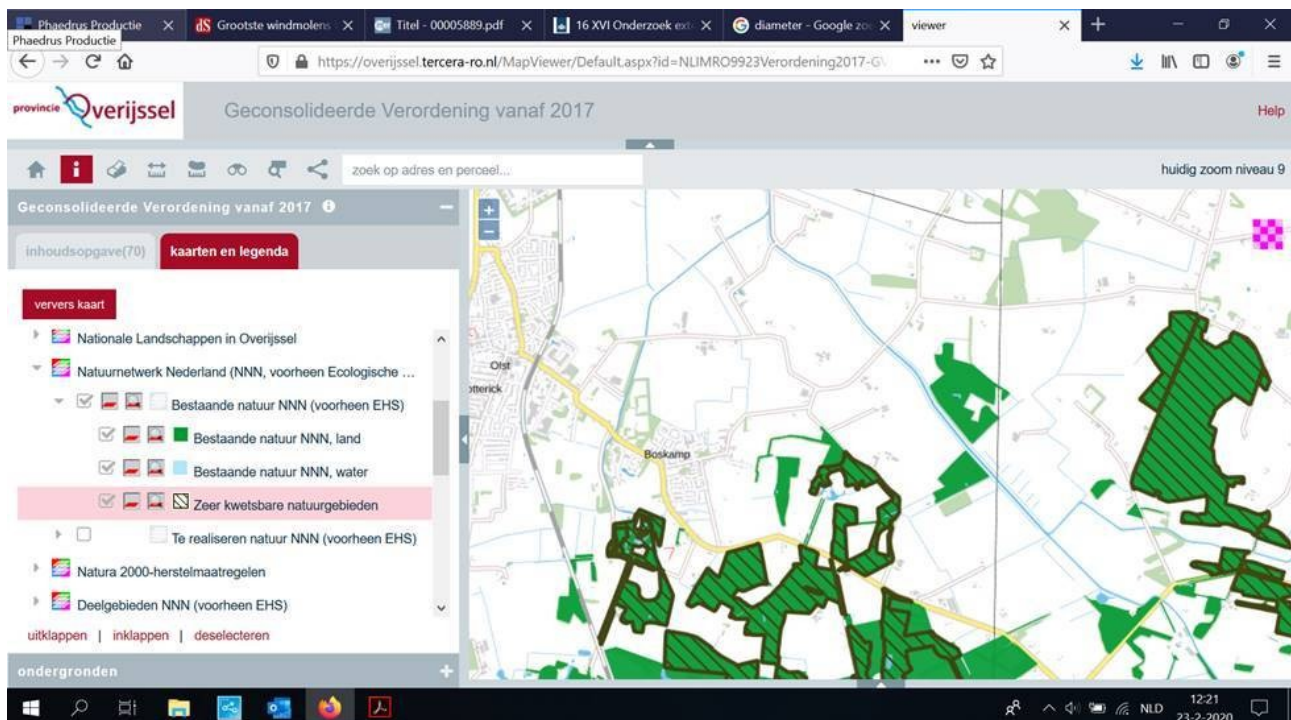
Phaedrus Productie ×
Phaedrus Productie
dS Grootste windmolens ×
Titel - 00005889.pdf ×
16 XVI Onderzoek ext ×
diameter - Google zo ×
viewer ×
+

https://overijssel.tercera-ro.nl/MapViewer/Default.aspx?id=NLIMRO9923Verordening2017-G

provincie Overijssel
Geconsolideerde Verordening vanaf 2017
Help

zoek op adres en perceel...
huidig zoom niveau 9

Geconsolideerde Verordening vanaf 2017

inhoudsopgave(70)
kaarten en legenda

ververs kaart

Nationale Landschappen in Overijssel
Natuurnetwerk Nederland (NNN, voorheen Ecologische ...
Bestaande natuur NNN (voorheen EHS)
Bestaande natuur NNN, land
Bestaande natuur NNN, water
Zeer kwetsbare natuurgebieden
Te realiseren natuur NNN (voorheen EHS)
Natura 2000-herstelmaatregelen
Deelgebieden NNN (voorheen EHS)

uitklappen | inklappen | deselecteren

ondergronden

Olst
otterick
Boskamp

NLD
12:21
23-2-2020